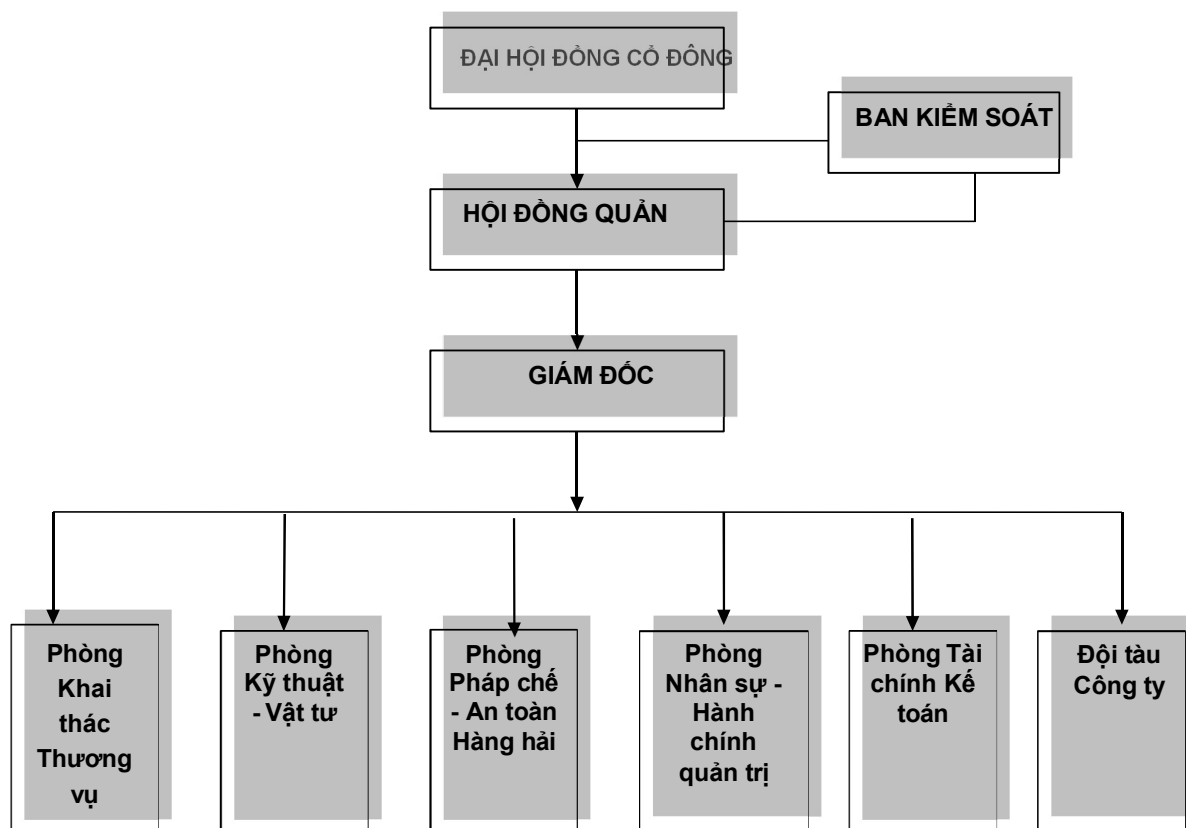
ĐẠI HỘI ĐỒNG CỔ ĐÔNG

BAN KIỂM SOÁT

HỘI ĐỒNG QUẢN

GIÁM ĐỐC

Phòng Khai thác Thương vụ

Phòng Kỹ thuật - Vật tư

Phòng Pháp chế - An toàn Hàng hải

Phòng Nhân sự - Hành chính quản trị

Phòng Tài chính Kế toán

Đội tàu Công ty